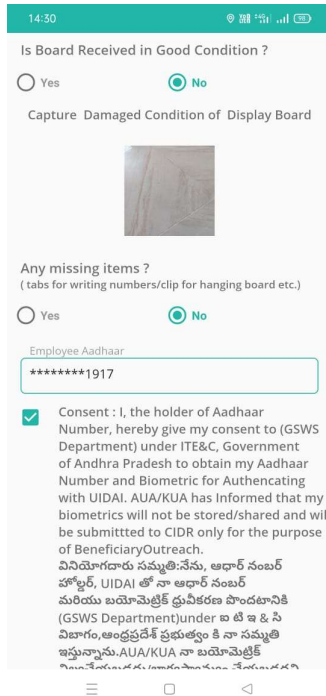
14:30

Is Board Received in Good Condition ?

Yes

No

Capture Damaged Condition of Display Board

Any missing items ?
( tabs for writing numbers/clip for hanging board etc.)

Yes

No

Employee Aadhaar

********1917

Consent : I, the holder of Aadhaar Number, hereby give my consent to (GSWS Department) under ITE&C, Government of Andhra Pradesh to obtain my Aadhaar Number and Biometric for Authenticating with UIDAI. AUA/KUA has Informed that my biometrics will not be stored/shared and will be submittted to CIDR only for the purpose of BeneficiaryOutreach.
వినియోగదారు సమ్మతి:నేను, ఆధార్ నంబర్ హోల్డర్, UIDAI తో నా ఆధార్ నంబర్ మరియు బయోమెట్రిక్ ధ్రువీకరణ పొందటానికి (GSWS Department)under ఐ టి ఇ & సి విభాగం,ఆంధ్రప్రదేశ్ ప్రభుత్వం కి నా సమ్మతి ఇస్తున్నాను.AUA/KUA నా బయోమెట్రిక్ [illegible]